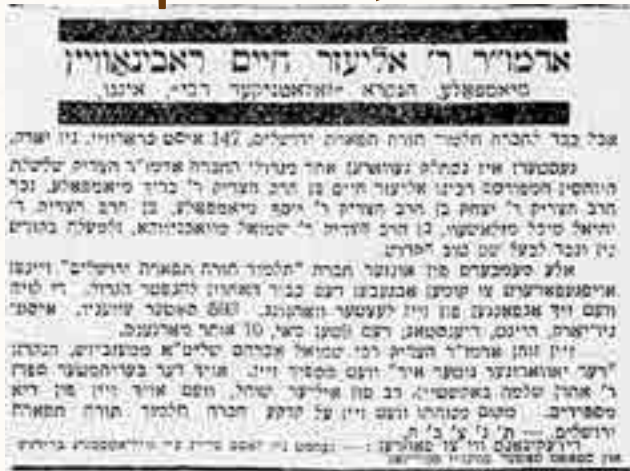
ארמו״ר ר׳ אליעזר חיים ראבינאוויץ
סיאמפאלע, הגבאי כוללות עקר רבינו, אינו

אבל כבד לחברת תלמוד תורה תפארת ירושלים, 147 איסט בראדוויי, ניו יארק.

נפטבער איז נכתלק געווארען אחד מגדולי החברה אדמו״ר הצדיק שלשלת היוחסין המפורסם רבינו אליעזר חיים בן הרב הצדיק ר׳ ברוך מיאמפאלע, נכד הרב הצדיק ר׳ יצחק בן הרב הצדיק ר׳ יוסף מיאמפאלע, בן הרב הצדיק ר׳ יחיאל מיכל מזלאטשוב, בן הרב הצדיק ר׳ שמואל מקאמינקא, זלמעלה בקודש ניו יארק לבעל שם טוב הקדוש.

אלע מעמבערס פון אונזער חברת ״תלמוד תורה תפארת ירושלים״ ווערען איינגעלאדענט צו קומען אבגעבען דעם כבוד האחרון להנפטר הגדול. די לויה וועט זיין אפגעהאלטען פון זיין לעצטער וואוינונג, 683 האמטער סטריט, אישט ניו־יארק, היינט, דינסטאג, דעם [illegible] מאי, 10 אוהר פארמיטאג.

זיין זוהן ארמו״ר הצדיק רבי שמואל אברהם שליט״א מסטעוויטש, הנקרא ״רבי ראבינאוויטש נאמפאר אייר״ וועט ממלא מקום זיין. אויך זיין בעוויגטער תפארת ר׳ אהרן שלמה ראבינאוויטש, רב פון אלירער שוהל, וועט אויך זיין פון די ספידים. מקום מנוחתו וועט זיין על קרקע חברת תלמוד תורה תפארת ירושלים. — ת׳ נ׳ צ׳ ב׳ ה׳.

די דירעקטארען און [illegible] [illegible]
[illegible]